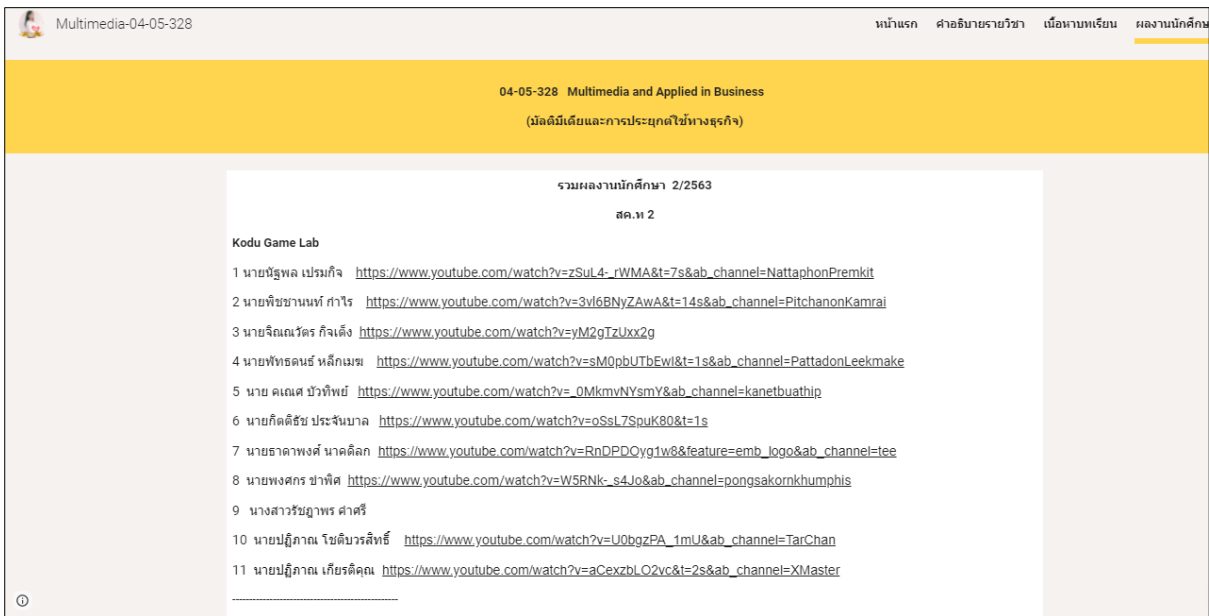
Multimedia-04-05-328

หน้าแรก คำอธิบายรายวิชา เนื้อหาบทเรียน ผลงานนักศึกษ

04-05-328 Multimedia and Applied in Business

(มัลติมีเดียและการประยุกต์ใช้ทางธุรกิจ)

รวมผลงานนักศึกษา 2/2563

สค.ท 2

Kodu Game Lab

1 นายณัฐพล เปรมกิจ https://www.youtube.com/watch?v=zSuL4-_rWMA&t=7s&ab_channel=NattaphonPremkit

2 นายพิชชานนท์ กำไร https://www.youtube.com/watch?v=3vl6BNyZAwA&t=14s&ab_channel=PitchanonKamrai

3 นายจิณณวัตร กิจเด็ง https://www.youtube.com/watch?v=yM2gTzUxx2g

4 นายพัทธดนย์ หลีกเมฆ https://www.youtube.com/watch?v=sM0pbUTbEwI&t=1s&ab_channel=PattadonLeekmake

5 นาย คเณศ บัวทิพย์ https://www.youtube.com/watch?v=_0MkmvNYsmY&ab_channel=kanetbuathip

6 นายกิตติธัช ประจันบาล https://www.youtube.com/watch?v=oSsL7SpuK80&t=1s

7 นายธาดาพงศ์ นาคดิลก https://www.youtube.com/watch?v=RnDPDOyg1w8&feature=emb_logo&ab_channel=tee

8 นายพงศกร ขำพิศ https://www.youtube.com/watch?v=W5RNk-_s4Jo&ab_channel=pongsakornkhumphis

9 นางสาวรัชฎาพร ศาศรี

10 นายปฏิภาณ โชติบวรสิทธิ์ https://www.youtube.com/watch?v=U0bgzPA_1mU&ab_channel=TarChan

11 นายปฏิภาณ เกียรติคุณ https://www.youtube.com/watch?v=aCexzbLO2vc&t=2s&ab_channel=XMaster

-----------------------------------------------